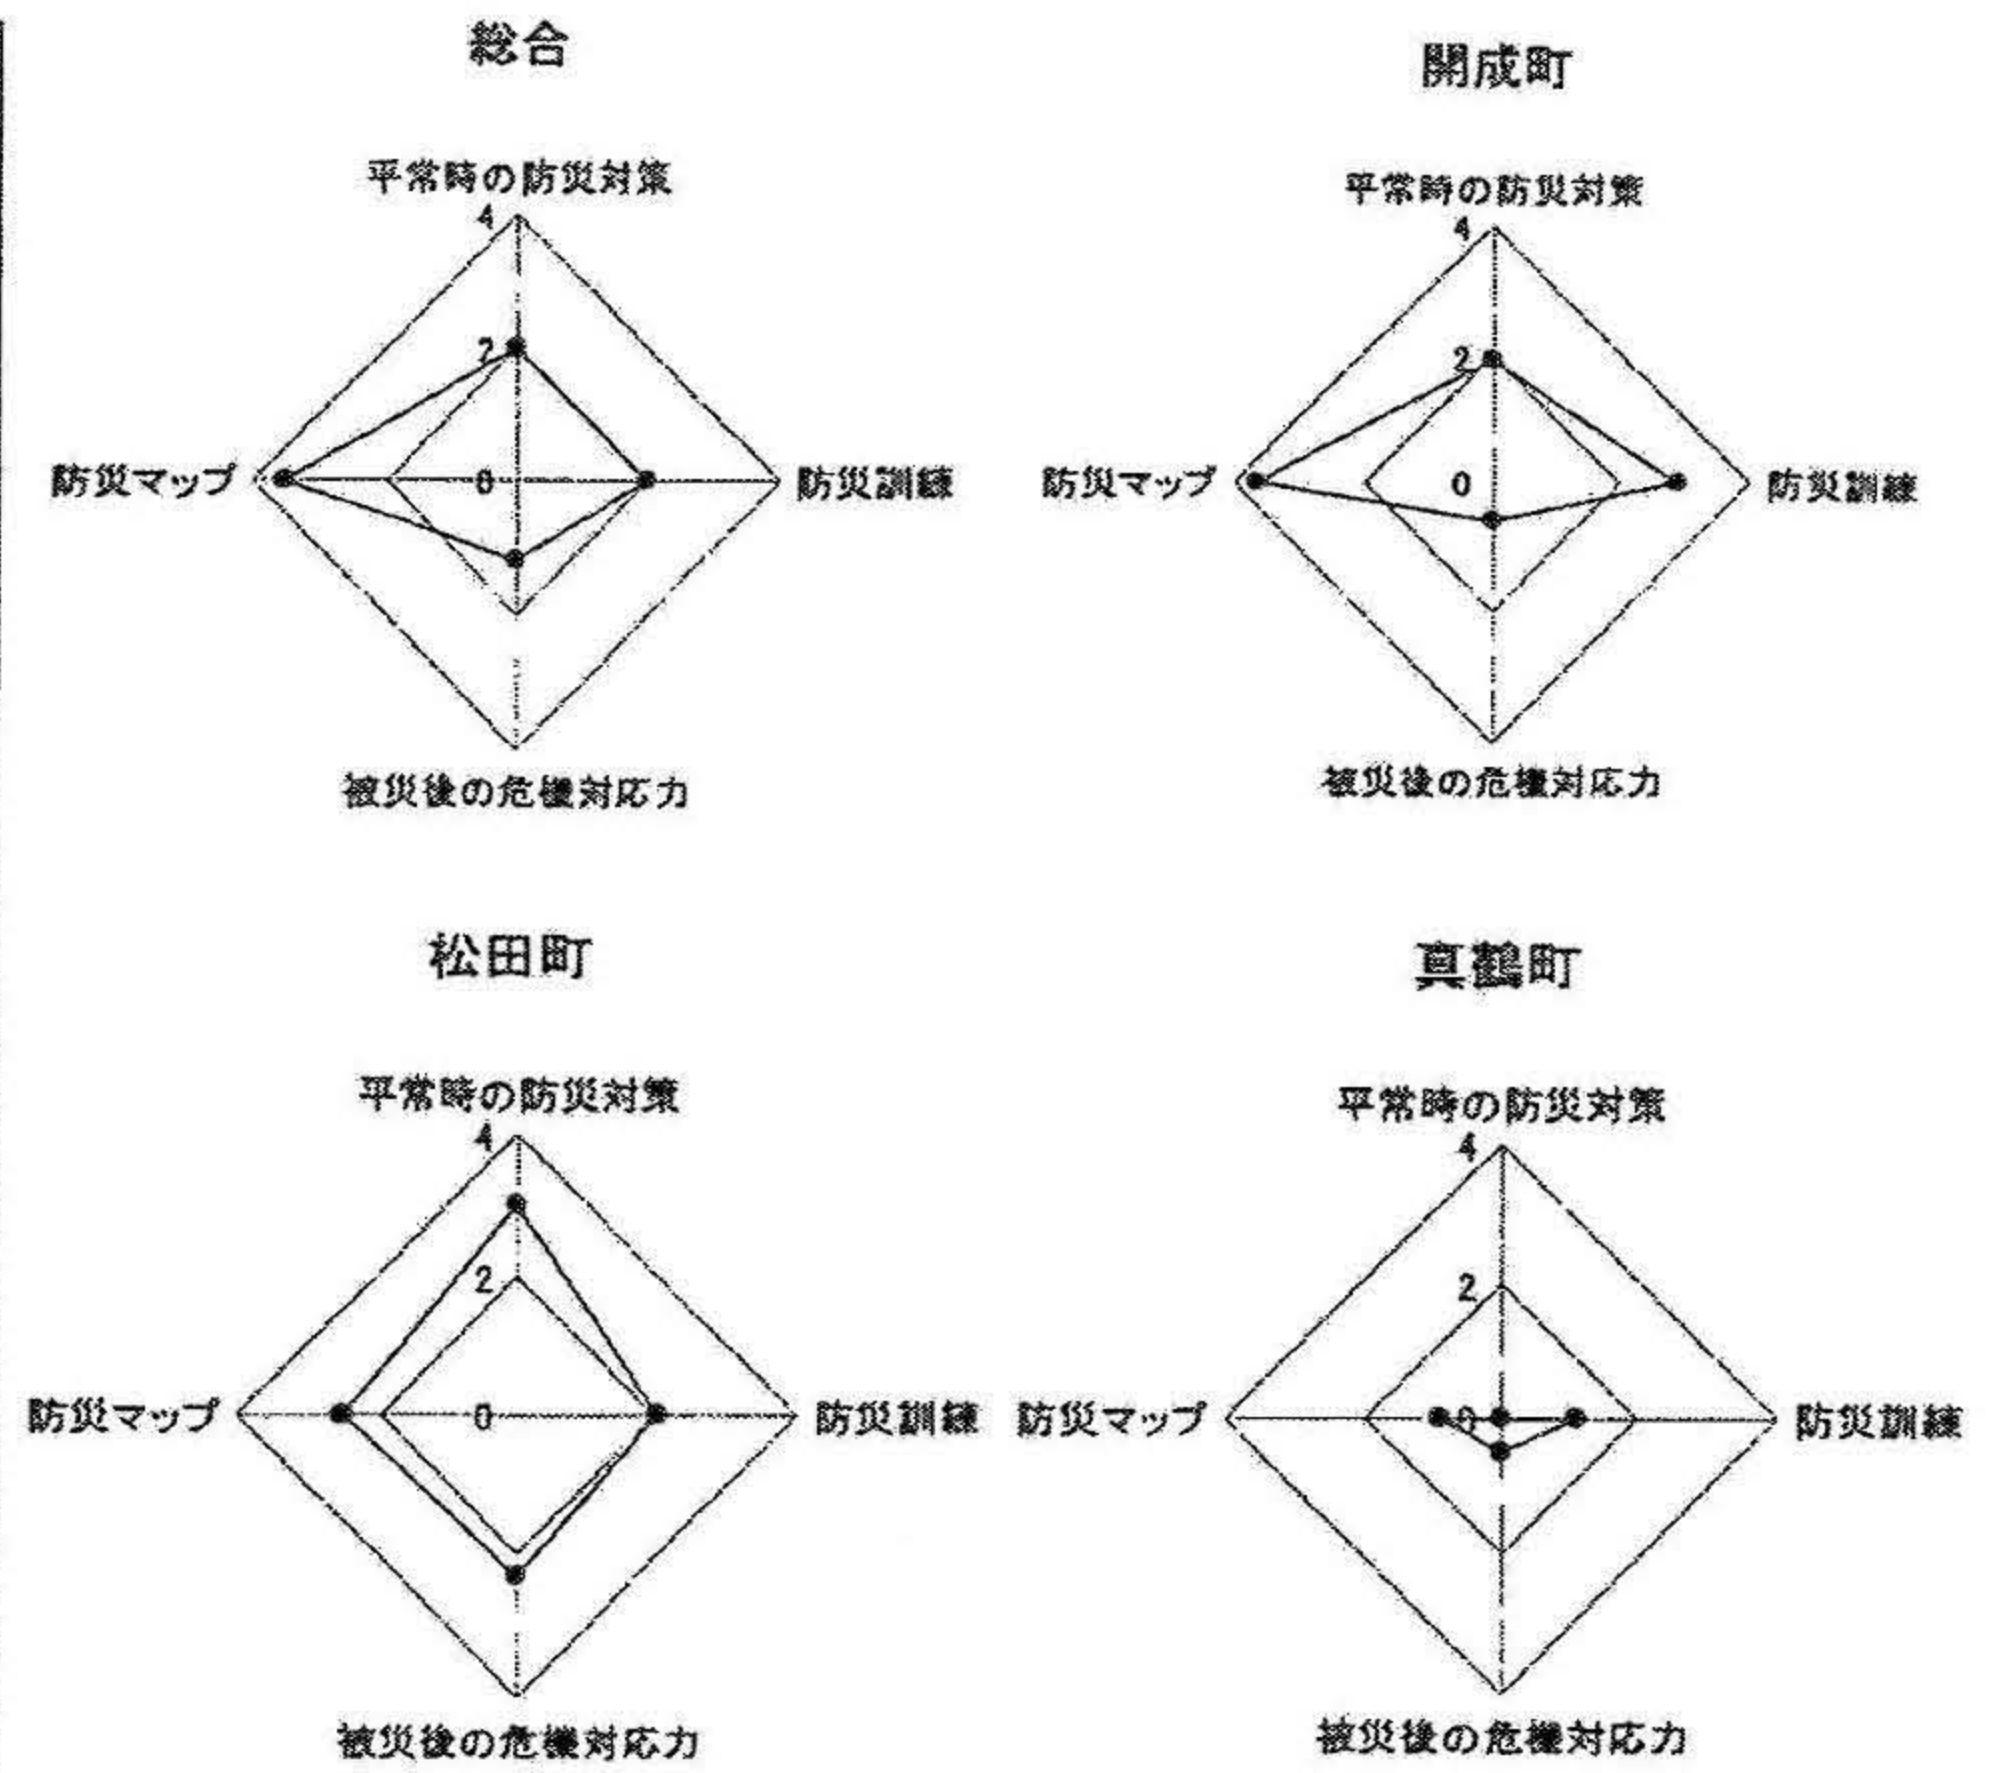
総合

平常時の防災対策
4
2
防災マップ
0
防災訓練
被災後の危機対応力

開成町

平常時の防災対策
4
2
防災マップ
0
防災訓練
被災後の危機対応力

松田町

平常時の防災対策
4
2
防災マップ
0
防災訓練
被災後の危機対応力

真鶴町

平常時の防災対策
4
2
防災マップ
0
防災訓練
被災後の危機対応力